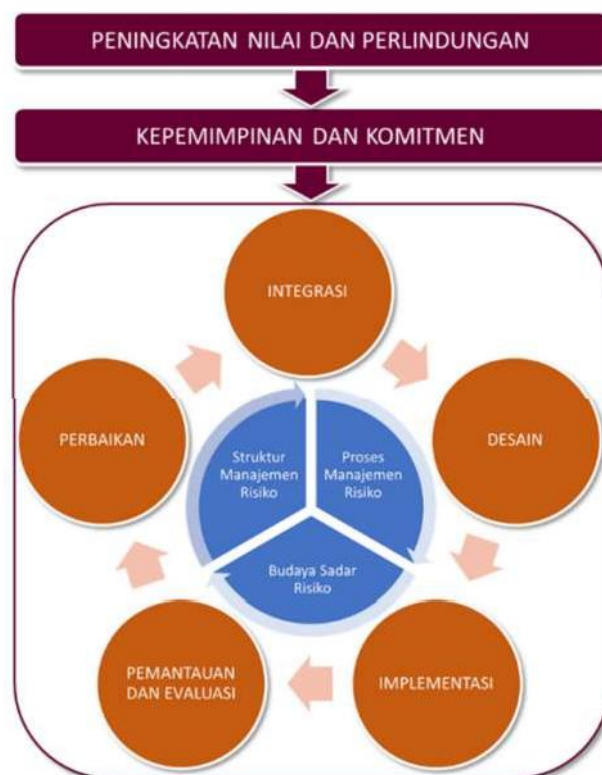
PENINGKATAN NILAI DAN PERLINDUNGAN

KEPEMIMPINAN DAN KOMITMEN

INTEGRASI

DESAIN

IMPLEMENTASI

PEMANTAUAN DAN EVALUASI

PERBAIKAN

Struktur Manajemen Risiko

Proses Manajemen Risiko

Budaya Sadar Risiko